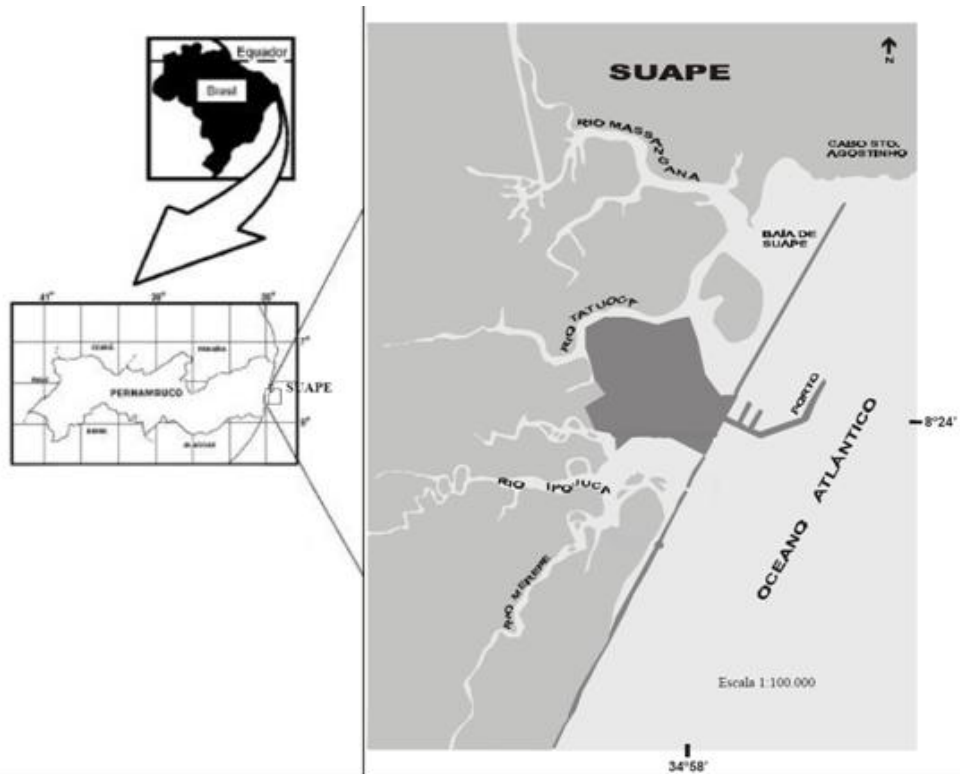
Equador
Brasil

41° 39° 35°
7°
9°
CEARÁ
PARAÍBA
PIAUÍ
PERNAMBUCO
SUAPE
BAHIA
ALAGOAS

SUAPE
N
RIO MASSANGANA
CABO STO. AGOSTINHO
BAÍA DE SUAPE
RIO TATUOCA
PORTO
8°24'
OCEANO ATLÂNTICO
RIO IPOJUCA
RIO MERIPE
Escala 1:100.000
34°58'